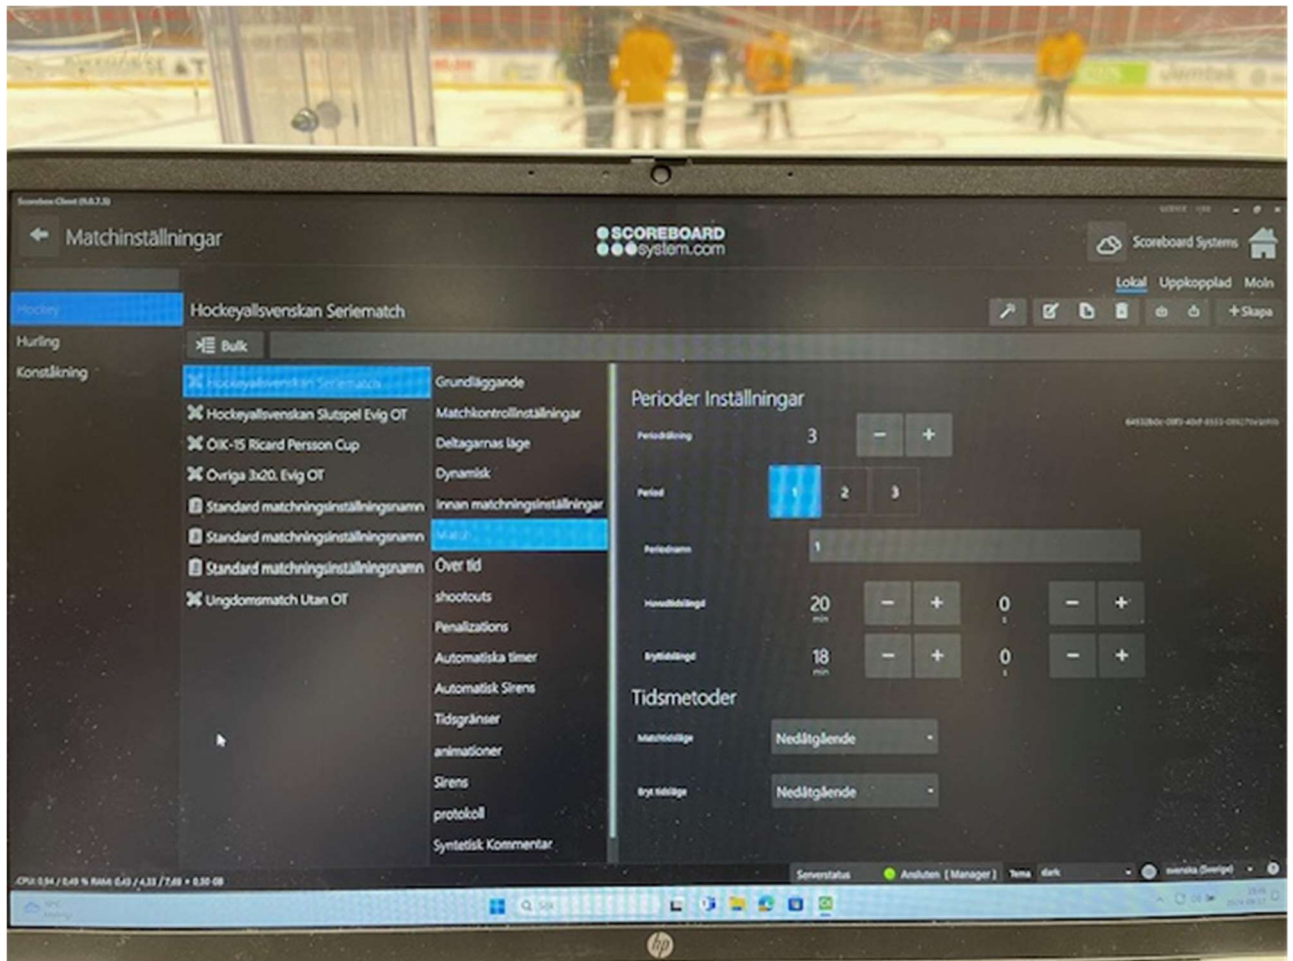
Matchinställningar

SCOREBOARD
system.com

Scoreboard Systems

Lokal Uppkopplad Moln

Hockey
Hurling
Konståkning

Hockeyallsvenskan Seriematch

Bulk

+ Skapa

Hockeyallsvenskan Seriematch
Hockeyallsvenskan Slutspel Evig OT
OIK-15 Ricard Persson Cup
Övriga 3x20. Evig OT
Standard matchningsinställningsnamn
Standard matchningsinställningsnamn
Standard matchningsinställningsnamn
Ungdomsmatch Utan OT

Grundläggande
Matchkontrollinställningar
Deltagarnas läge
Dynamisk
Innan matchningsinställningar
Match
Över tid
shootouts
Penalizations
Automatiska timer
Automatisk Sirens
Tidsgränser
animationer
Sirens
protokoll
Syntetisk Kommentar

Perioder Inställningar

Periodräkning 3 − +

Period 1 2 3

Periodnamn 1

Huvudtidslängd 20 min − + 0 − +

Brytidslängd 18 min − + 0 − +

Tidsmetoder

Matchtidsläge Nedåtgående

Bryt tidsläge Nedåtgående

Serverstatus Ansluten [Manager] Tema dark svenska (Sverige)